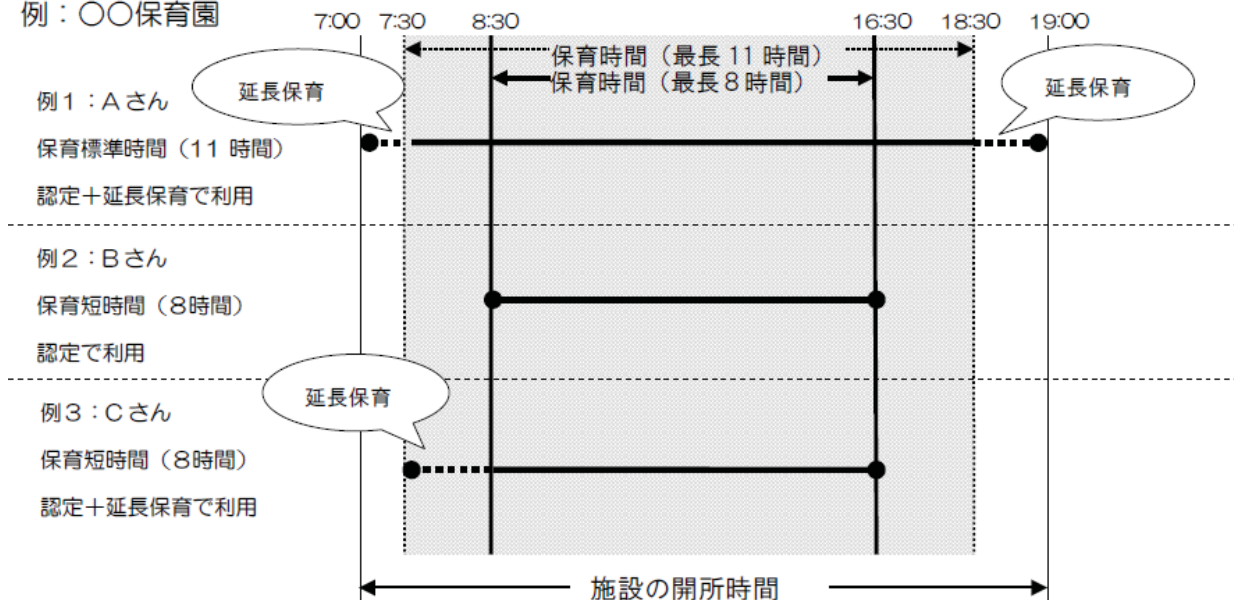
例：○○保育園

7:00 7:30 8:30 16:30 18:30 19:00

保育時間（最長 11 時間）

保育時間（最長８時間）

延長保育

延長保育

例１：Aさん

保育標準時間（11 時間）

認定＋延長保育で利用

例２：Bさん

保育短時間（８時間）

認定で利用

延長保育

例３：Cさん

保育短時間（８時間）

認定＋延長保育で利用

施設の開所時間